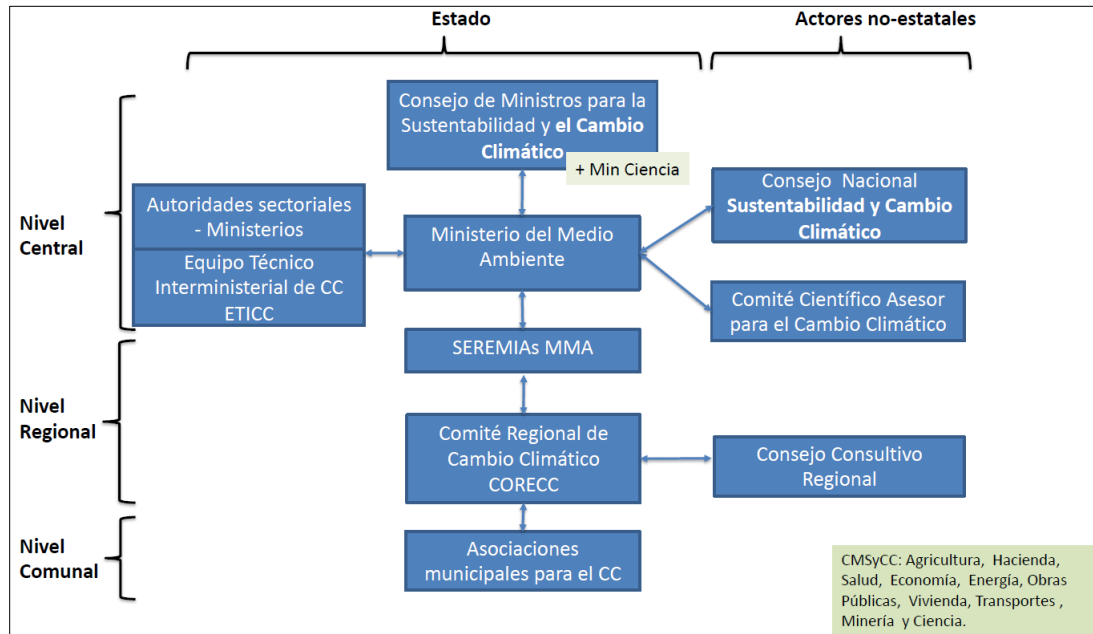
Estado

Actores no-estatales

Nivel Central

Nivel Regional

Nivel Comunal

Consejo de Ministros para la Sustentabilidad y **el Cambio Climático**

+ Min Ciencia

Autoridades sectoriales - Ministerios

Equipo Técnico Interministerial de CC ETICC

Ministerio del Medio Ambiente

Consejo Nacional **Sustentabilidad y Cambio Climático**

Comité Científico Asesor para el Cambio Climático

SEREMIAs MMA

Comité Regional de Cambio Climático CORECC

Consejo Consultivo Regional

Asociaciones municipales para el CC

CMSyCC: Agricultura, Hacienda, Salud, Economía, Energía, Obras Públicas, Vivienda, Transportes , Minería y Ciencia.